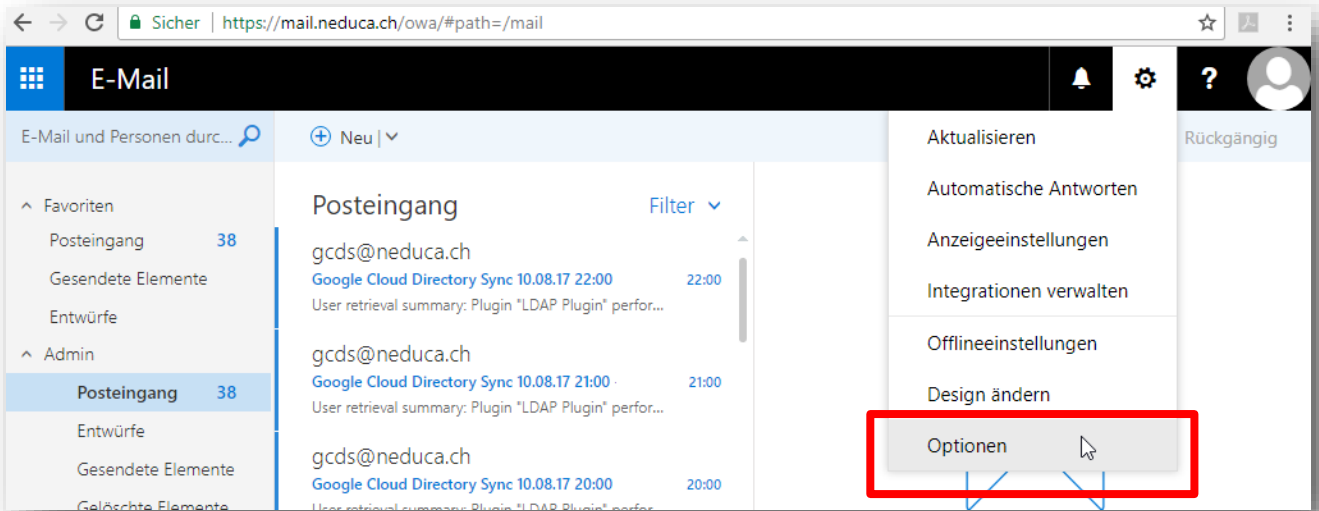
Sicher | https://mail.neduca.ch/owa/#path=/mail

E-Mail

?

E-Mail und Personen durc...

Neu |

Rückgängig

Favoriten
Posteingang 38
Gesendete Elemente
Entwürfe
Admin
Posteingang 38
Entwürfe
Gesendete Elemente
Gelöschte Elemente

Posteingang
Filter

gcds@neduca.ch
Google Cloud Directory Sync 10.08.17 22:00 22:00
User retrieval summary: Plugin "LDAP Plugin" perfor...

gcds@neduca.ch
Google Cloud Directory Sync 10.08.17 21:00 21:00
User retrieval summary: Plugin "LDAP Plugin" perfor...

gcds@neduca.ch
Google Cloud Directory Sync 10.08.17 20:00 20:00
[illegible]

Aktualisieren
Automatische Antworten
Anzeigeeinstellungen
Integrationen verwalten
Offlineeinstellungen
Design ändern
Optionen